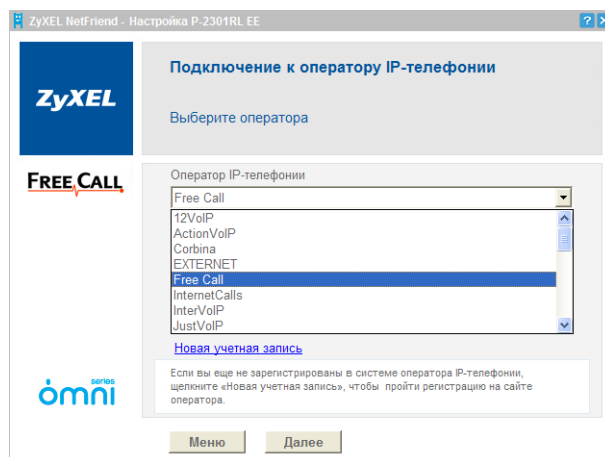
ZyXEL NetFriend - Настройка P-2301RL EE

?

ZyXEL

Подключение к оператору IP-телефонии

Выберите оператора

FREE CALL

Оператор IP-телефонии

Free Call

12VoIP
ActionVoIP
Corbina
EXTERNET
Free Call
InternetCalls
InterVoIP
JustVoIP

Новая учетная запись

Если вы еще не зарегистрированы в системе оператора IP-телефонии, щелкните «Новая учетная запись», чтобы пройти регистрацию на сайте оператора.

series
omni

Меню

Далее